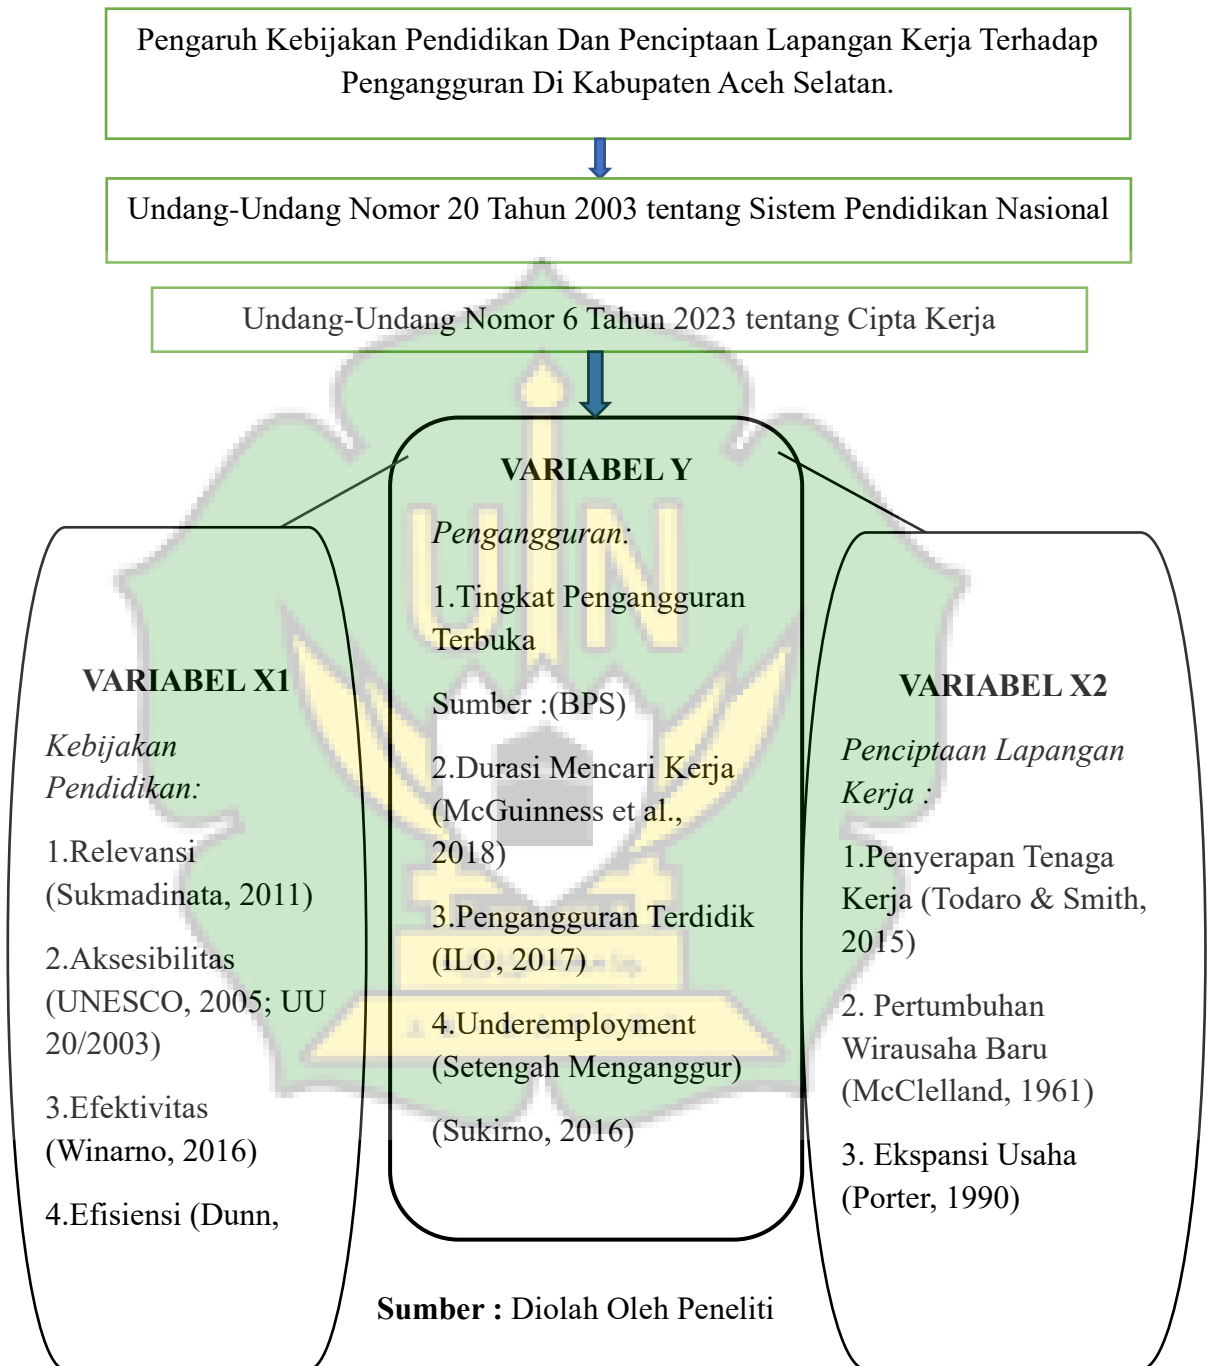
Pengaruh Kebijakan Pendidikan Dan Penciptaan Lapangan Kerja Terhadap Pengangguran Di Kabupaten Aceh Selatan.

Undang-Undang Nomor 20 Tahun 2003 tentang Sistem Pendidikan Nasional

Undang-Undang Nomor 6 Tahun 2023 tentang Cipta Kerja

VARIABEL Y

*Pengangguran:*

1.Tingkat Pengangguran Terbuka

Sumber :(BPS)

2.Durasi Mencari Kerja (McGuinness et al., 2018)

3.Pengangguran Terdidik (ILO, 2017)

4.Underemployment (Setengah Menganggur)

(Sukirno, 2016)

VARIABEL X1

*Kebijakan Pendidikan:*

1.Relevansi (Sukmadinata, 2011)

2.Aksesibilitas (UNESCO, 2005; UU 20/2003)

3.Efektivitas (Winarno, 2016)

4.Efisiensi (Dunn,

VARIABEL X2

*Penciptaan Lapangan Kerja :*

1.Penyerapan Tenaga Kerja (Todaro & Smith, 2015)

2. Pertumbuhan Wirausaha Baru (McClelland, 1961)

3. Ekspansi Usaha (Porter, 1990)

**Sumber :** Diolah Oleh Peneliti